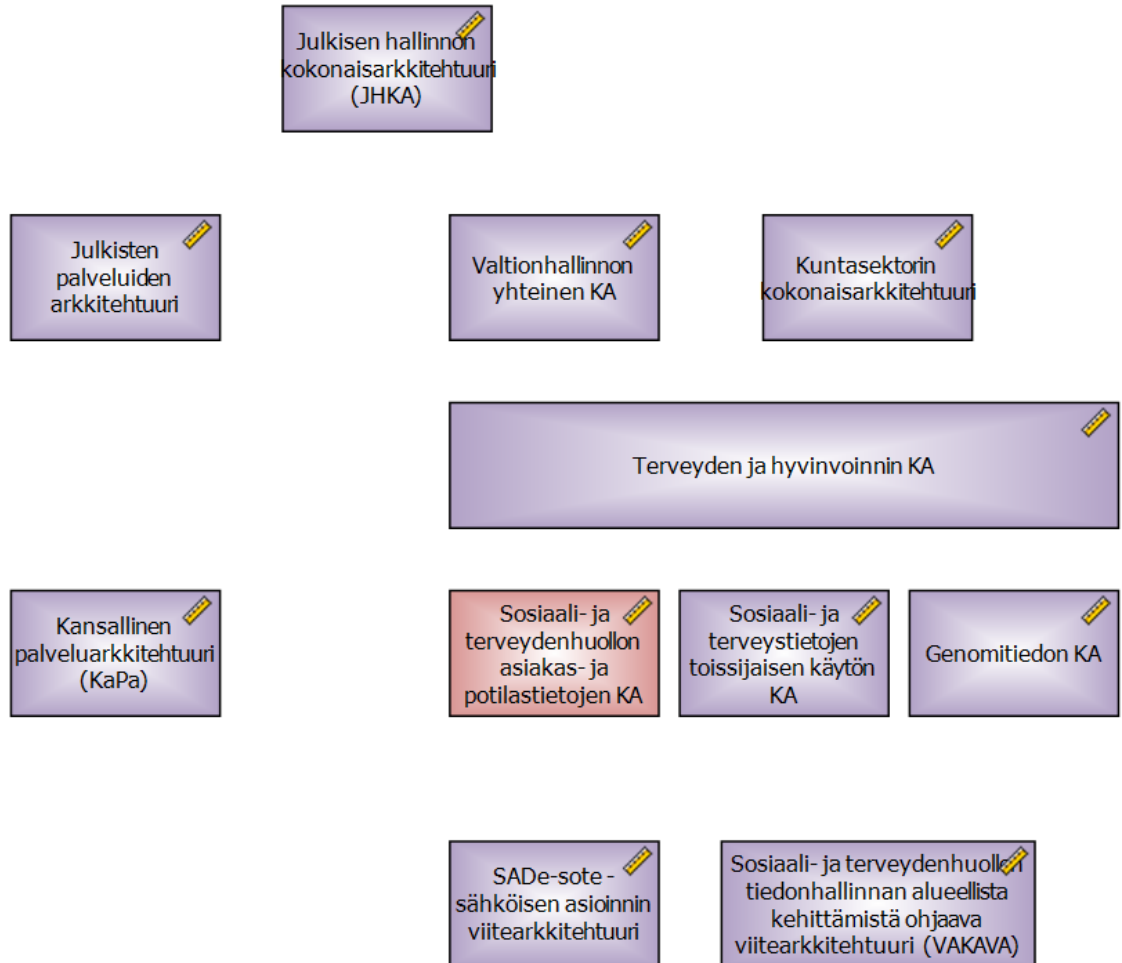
Julkisen hallinnon kokonaisarkkitehtuuri (JHKA)

Julkisten palveluiden arkkitehtuuri

Valtionhallinnon yhteinen KA

Kuntasektorin kokonaisarkkitehtuuri

Terveyden ja hyvinvoinnin KA

Kansallinen palveluarkkitehtuuri (KaPa)

Sosiaali- ja terveydenhuollon asiakas- ja potilastietojen KA

Sosiaali- ja terveystietojen toissijaisen käytön KA

Genomitiedon KA

SADe-sote - sähköisen asioinnin viitearkkitehtuuri

Sosiaali- ja terveydenhuollon tiedonhallinnan alueellista kehittämistä ohjaava viitearkkitehtuuri (VAKAVA)